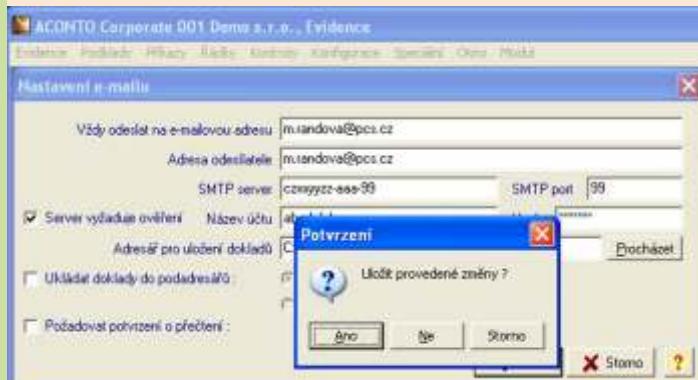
ACONTO Corporate 001 Demo s.r.o., Evidence

Evidence Podklady Příkazy Řádky Kontroly Konfigurace Speciální Okno Modul

Nastavení e-mailu

Vždy odeslat na e-mailovou adresu m.randova@pcs.cz

Adresa odesílatele m.randova@pcs.cz

SMTP server czxxyyzz-aaa-99

SMTP port 99

Server vyžaduje ověření Název účtu ab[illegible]

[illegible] ******

Adresář pro uložení dokladů C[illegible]

Procházet

Ukládat doklady do podadresářů :

Požadovat potvrzení o přečtení :

Potvrzení

Uložit provedené změny ?

Ano Ne Storno

Storno

?